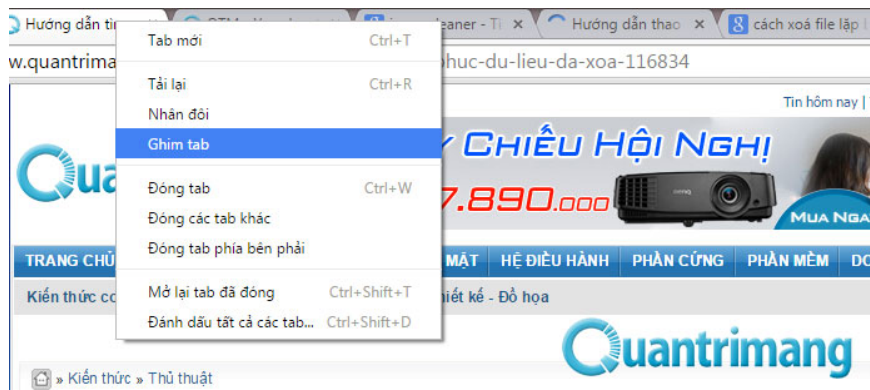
Hướng dẫn thi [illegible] | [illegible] | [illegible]leaner - Ti | Hướng dẫn thao | cách xoá file lặp

w.quantrimang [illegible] phuc-du-lieu-da-xoa-116834

Tab mới Ctrl+T
Tải lại Ctrl+R
Nhân đôi
Ghim tab
Đóng tab Ctrl+W
Đóng các tab khác
Đóng tab phía bên phải
Mở lại tab đã đóng Ctrl+Shift+T
Đánh dấu tất cả các tab... Ctrl+Shift+D

Tin hôm nay |

Quan

CHIẾU HỘI NGHỊ

7.890.000

MUA NGA

TRANG CHỦ | MẶT | HỆ ĐIỀU HÀNH | PHẦN CỨNG | PHẦN MỀM | DC

Kiến thức cc | hiết kế - Đồ họa

Quantrimang

» Kiến thức » Thủ thuật